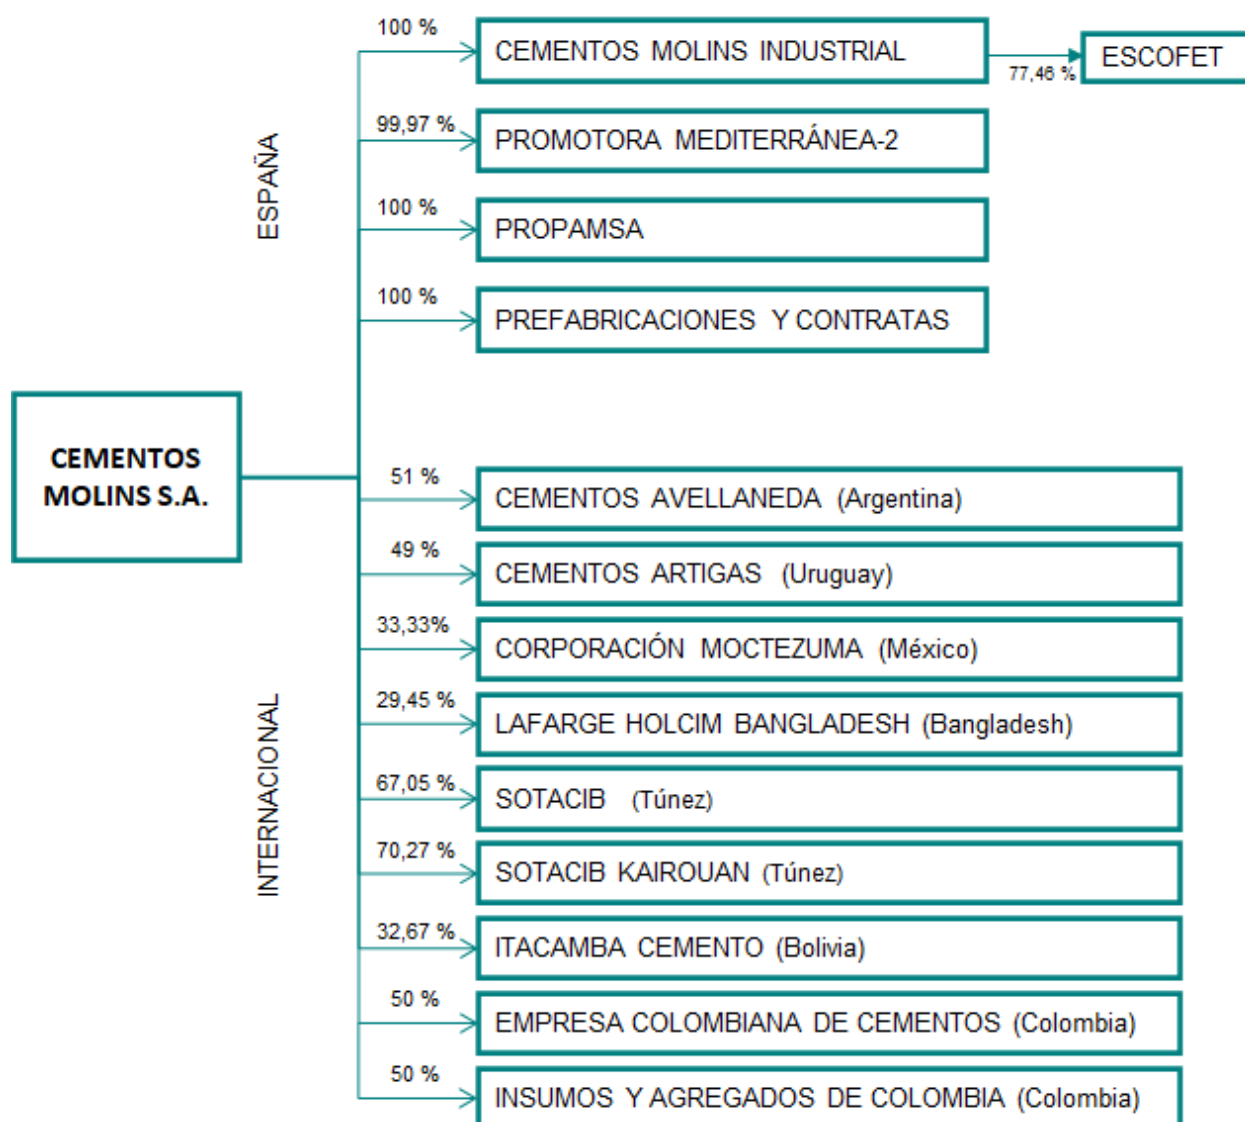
CEMENTOS MOLINS S.A.

ESPAÑA

100 %
CEMENTOS MOLINS INDUSTRIAL
77,46 %
ESCOFET

99,97 %
PROMOTORA MEDITERRÁNEA-2

100 %
PROPAMSA

100 %
PREFABRICACIONES Y CONTRATAS

INTERNACIONAL

51 %
CEMENTOS AVELLANEDA (Argentina)

49 %
CEMENTOS ARTIGAS (Uruguay)

33,33%
CORPORACIÓN MOCTEZUMA (México)

29,45 %
LAFARGE HOLCIM BANGLADESH (Bangladesh)

67,05 %
SOTACIB (Túnez)

70,27 %
SOTACIB KAIROUAN (Túnez)

32,67 %
ITACAMBA CEMENTO (Bolivia)

50 %
EMPRESA COLOMBIANA DE CEMENTOS (Colombia)

50 %
INSUMOS Y AGREGADOS DE COLOMBIA (Colombia)